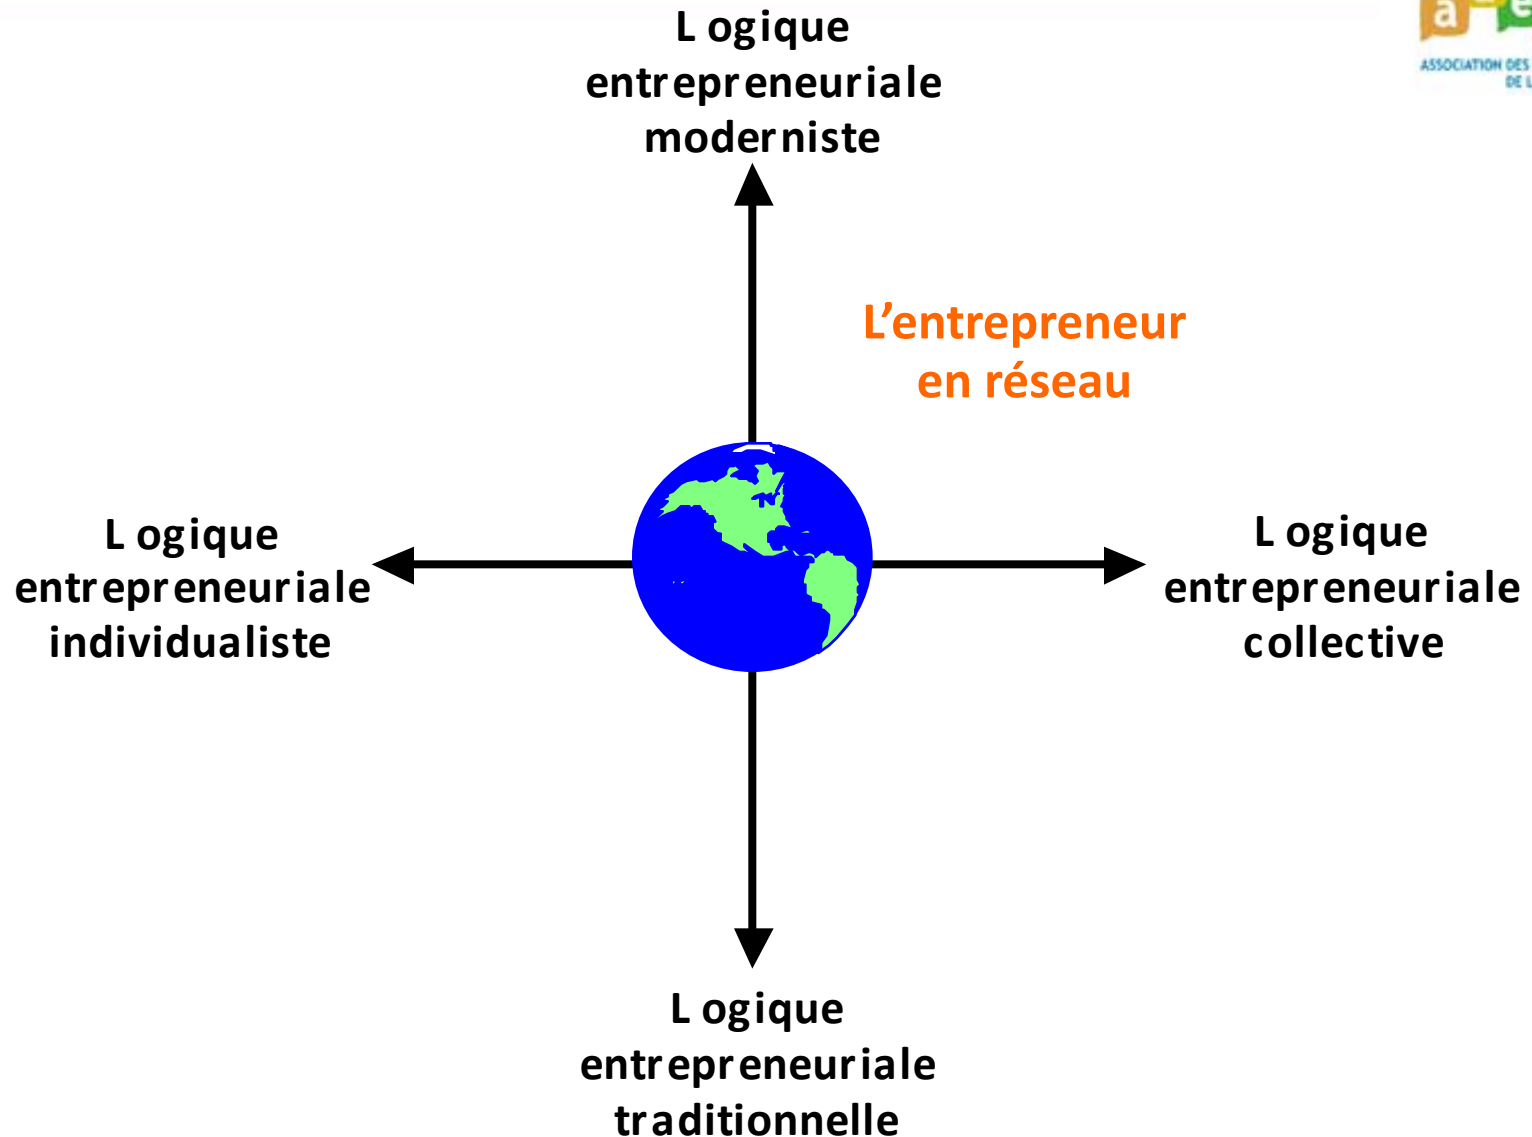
L ogique entrepreneuriale moderniste

a e

ASSOCIATION DES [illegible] DE L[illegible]

L'entrepreneur en réseau

L ogique entrepreneuriale individualiste

L ogique entrepreneuriale collective

L ogique entrepreneuriale traditionnelle